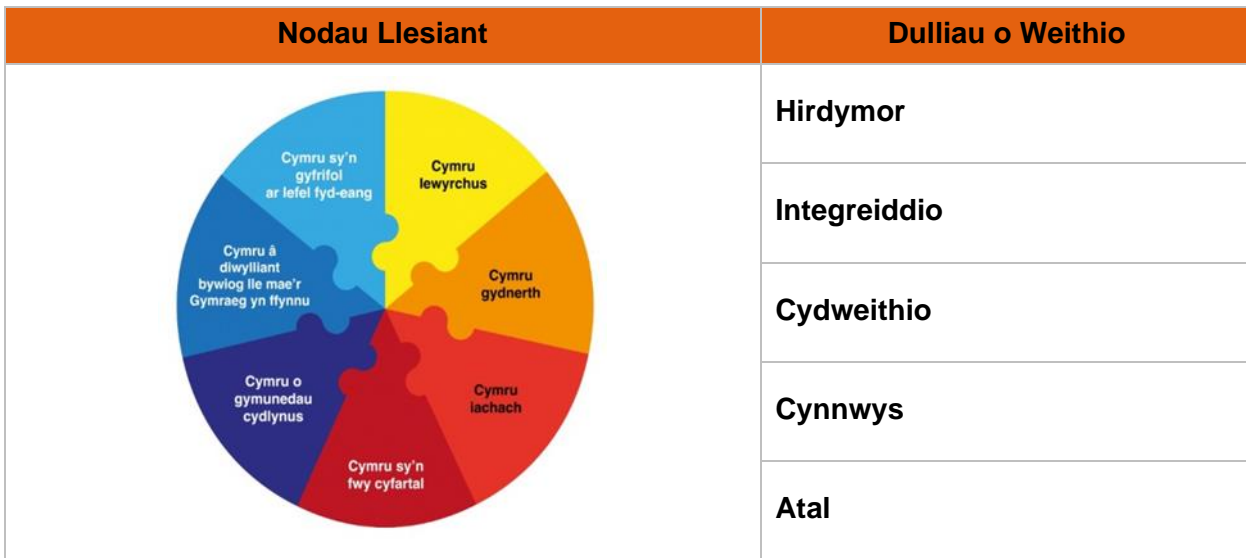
| Nodau Llesiant | Dulliau o Weithio |
|---|---|
| Cymru sy'n gyfrifol ar lefel fyd-eang<br>Cymru lewyrchus<br>Cymru gydnerth<br>Cymru iachach<br>Cymru sy'n fwy cyfartal<br>Cymru o gymunedau cydlynus<br>Cymru â diwylliant bywiog lle mae'r Gymraeg yn ffynnu | Hirdymor |
| | Integreiddio |
| | Cydweithio |
| | Cynnwys |
| | Atal |